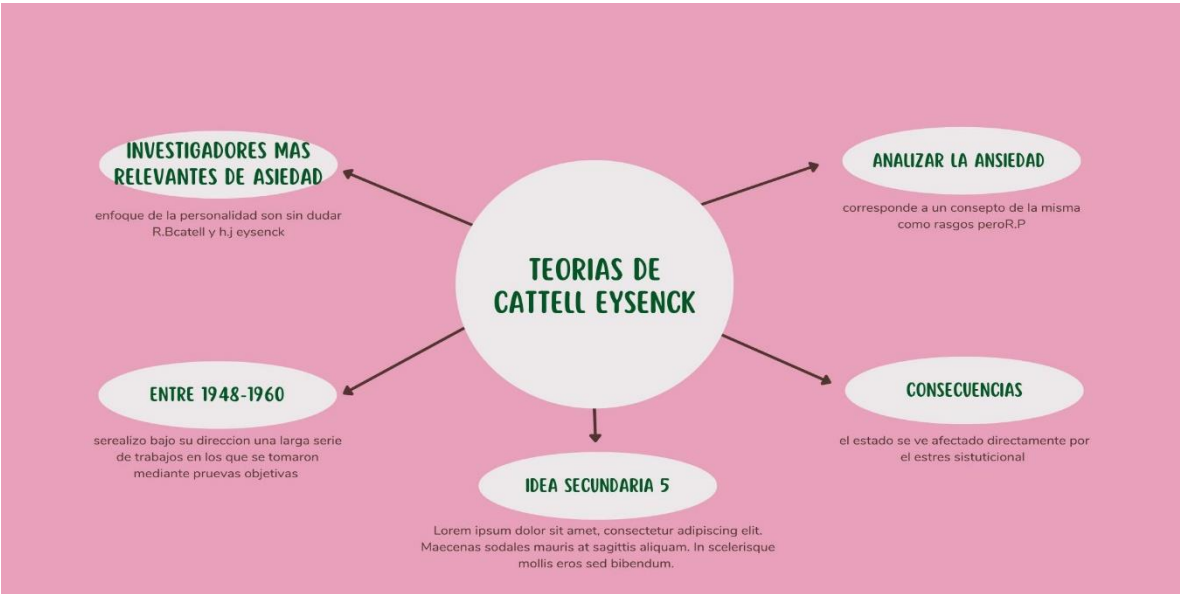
TEORIAS DE CATTELL EYSENCK

INVESTIGADORES MAS RELEVANTES DE ASIEDAD

enfoque de la personalidad son sin dudar R.Bcatell y h.j eysenck

ANALIZAR LA ANSIEDAD

corresponde a un consepto de la misma como rasgos peroR.P

ENTRE 1948-1960

serealizo bajo su direccion una larga serie de trabajos en los que se tomaron mediante pruevas objetivas

CONSECUENCIAS

el estado se ve afectado directamente por el estres sistuticional

IDEA SECUNDARIA 5

Lorem ipsum dolor sit amet, consectetur adipiscing elit. Maecenas sodales mauris at sagittis aliquam. In scelerisque mollis eros sed bibendum.